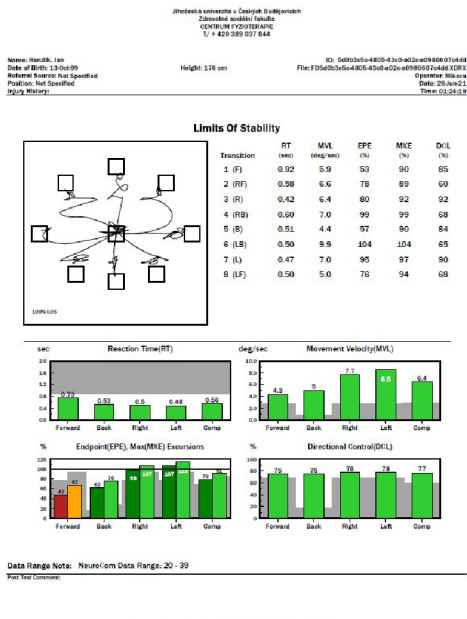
Jihočeská univerzita v Českých Budějovicích
Zdravotně sociální fakulta
CENTRUM FYZIOTERAPIE
T/ + 420 389 037 644

Name: Handlík, Jan
Date of Birth: 13.Oct.99
Referral Source: Not Specified
Position: Not Specified
Injury History:

Height: 176 cm

ID: 5d9b3e5e4805-43c0-a02e-a0986607c4dd
File: FD5d9b3e5e4805-43c0-a02e-a0986607c4dd.XDRX
Operator: Mikova
Date: 29.Jan.21
Time: 01:24:19

Limits Of Stability

100% LOS

| Transition | RT (sec) | MVL (deg/sec) | EPE (%) | MXE (%) | DCL (%) |
|---|---|---|---|---|---|
| 1 (F) | 0.92 | 5.9 | 53 | 90 | 85 |
| 2 (RF) | 0.58 | 6.6 | 78 | 89 | 60 |
| 3 (R) | 0.42 | 6.4 | 80 | 92 | 92 |
| 4 (RB) | 0.60 | 7.0 | 99 | 99 | 68 |
| 5 (B) | 0.51 | 4.4 | 57 | 90 | 84 |
| 6 (LB) | 0.50 | 9.9 | 104 | 104 | 65 |
| 7 (L) | 0.47 | 7.0 | 95 | 97 | 90 |
| 8 (LF) | 0.50 | 5.0 | 76 | 94 | 68 |

sec Reaction Time(RT)
2.0 1.6 1.2 0.8 0.4 0
0.73 0.53 0.5 0.48 0.56
Forward Back Right Left Comp

deg/sec Movement Velocity(MVL)
4.3 5 7.7 8.5 6.4
Forward Back Right Left Comp

% Endpoint(EPE), Max(MXE) Excursions
120 100 80 60 40 20 0
47 67 62 74 96 107 107 79 91
Forward Back Right Left Comp

% Directional Control(DCL)
100 80 60 40 20 0
75 76 78 78 77
Forward Back Right Left Comp

Data Range Note: NeuroCom Data Range: 20 - 39

Post Test Comment: